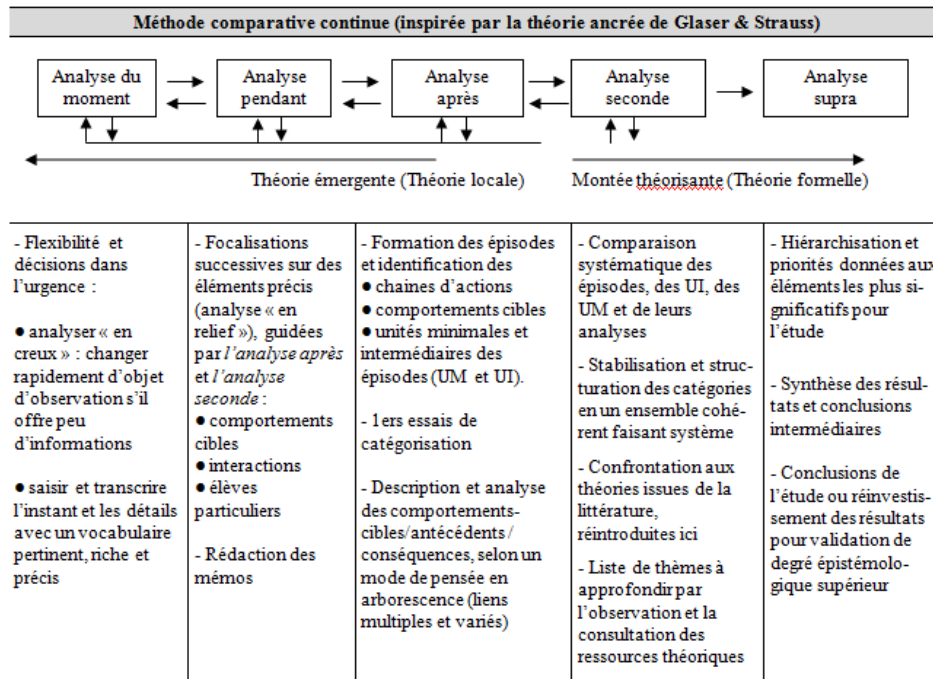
Méthode comparative continue (inspirée par la théorie ancrée de Glaser & Strauss)

Analyse du moment

Analyse pendant

Analyse après

Analyse seconde

Analyse supra

Théorie émergente (Théorie locale)

Montée théorisante (Théorie formelle)

| - Flexibilité et décisions dans l'urgence :<br><br>● analyser « en creux » : changer rapidement d'objet d'observation s'il offre peu d'informations<br><br>● saisir et transcrire l'instant et les détails avec un vocabulaire pertinent, riche et précis | - Focalisations successives sur des éléments précis (analyse « en relief »), guidées par *l'analyse après* et *l'analyse seconde* :<br>● comportements cibles<br>● interactions<br>● élèves particuliers<br><br>- Rédaction des mémos | - Formation des épisodes et identification des<br>● chaines d'actions<br>● comportements cibles<br>● unités minimales et intermédiaires des épisodes (UM et UI).<br><br>- 1ers essais de catégorisation<br><br>- Description et analyse des comportements-cibles/antécédents / conséquences, selon un mode de pensée en arborescence (liens multiples et variés) | - Comparaison systématique des épisodes, des UI, des UM et de leurs analyses<br><br>- Stabilisation et structuration des catégories en un ensemble cohérent faisant système<br><br>- Confrontation aux théories issues de la littérature, réintroduites ici<br><br>- Liste de thèmes à approfondir par l'observation et la consultation des ressources théoriques | - Hiérarchisation et priorités données aux éléments les plus significatifs pour l'étude<br><br>- Synthèse des résultats et conclusions intermédiaires<br><br>- Conclusions de l'étude ou réinvestissement des résultats pour validation de degré épistémologique supérieur |